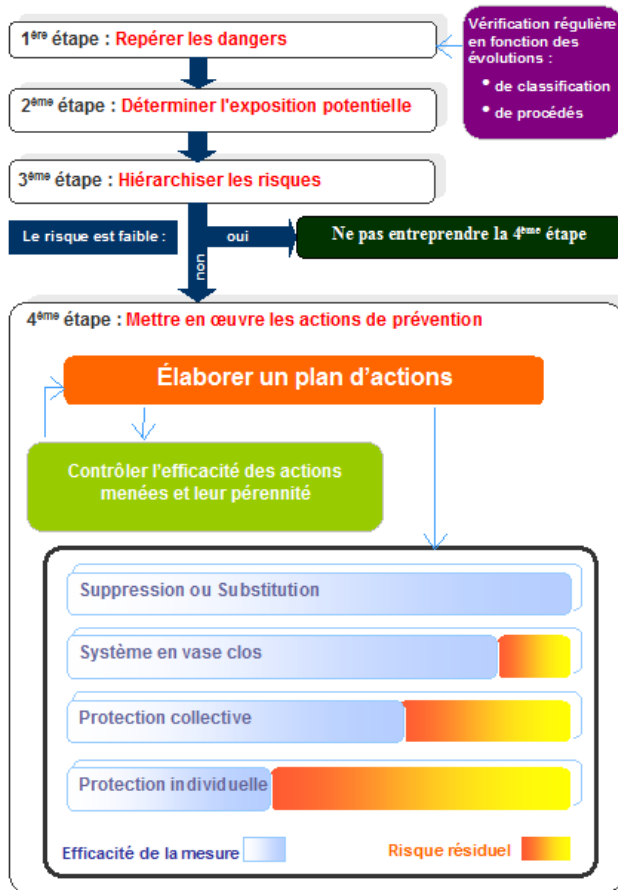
1$^{ère}$ étape : Repérer les dangers

Vérification régulière en fonction des évolutions :

- de classification
- de procédés

2$^{ème}$ étape : Déterminer l'exposition potentielle

3$^{ème}$ étape : Hiérarchiser les risques

Le risque est faible :

oui

Ne pas entreprendre la 4$^{ème}$ étape

non

4$^{ème}$ étape : Mettre en œuvre les actions de prévention

Élaborer un plan d'actions

Contrôler l'efficacité des actions menées et leur pérennité

Suppression ou Substitution

Système en vase clos

Protection collective

Protection individuelle

Efficacité de la mesure

Risque résiduel